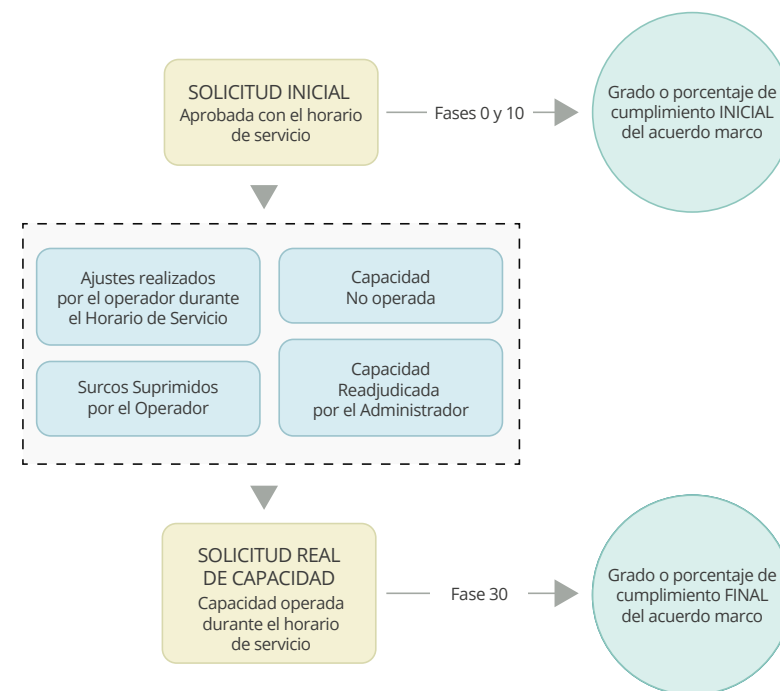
SOLICITUD INICIAL
Aprobada con el horario de servicio

Fases 0 y 10

Grado o porcentaje de cumplimiento INICIAL del acuerdo marco

Ajustes realizados por el operador durante el Horario de Servicio

Capacidad No operada

Surcos Suprimidos por el Operador

Capacidad Readjudicada por el Administrador

SOLICITUD REAL DE CAPACIDAD
Capacidad operada durante el horario de servicio

Fase 30

Grado o porcentaje de cumplimiento FINAL del acuerdo marco